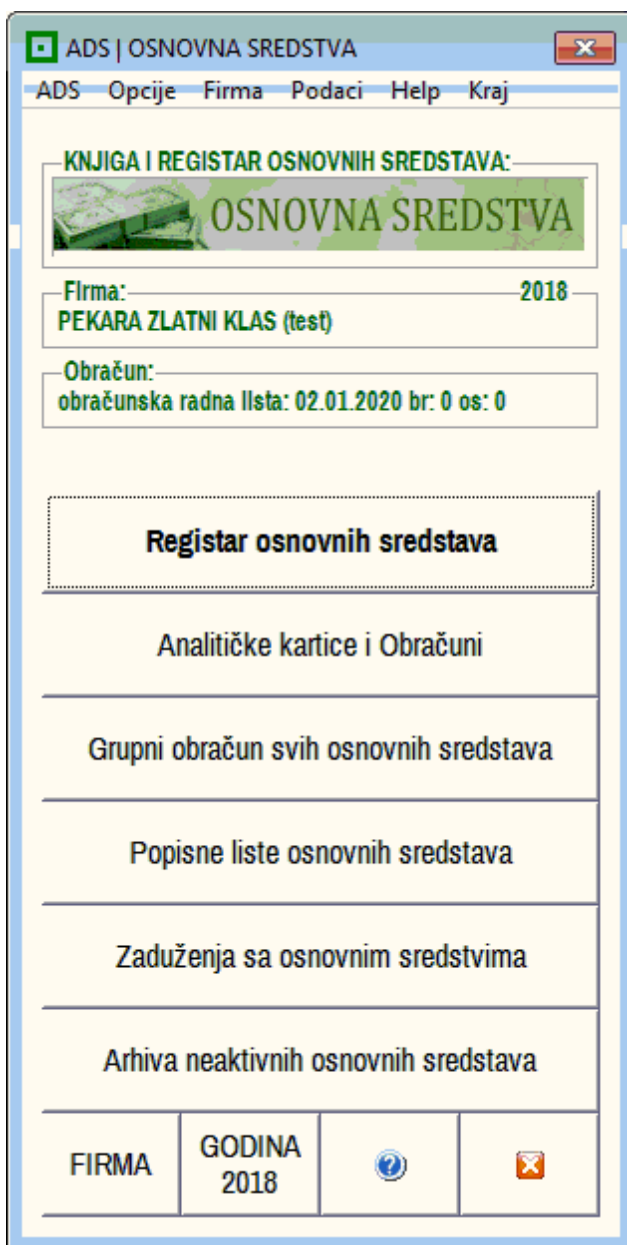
ADS | OSNOVNA SREDSTVA

ADS Opcije Firma Podaci Help Kraj

KNJIGA I REGISTAR OSNOVNIH SREDSTAVA:

OSNOVNA SREDSTVA

Firma: 2018

PEKARA ZLATNI KLAS (test)

Obračun:

obračunska radna lista: 02.01.2020 br: 0 os: 0

Registar osnovnih sredstava

Analitičke kartice i Obračuni

Grupni obračun svih osnovnih sredstava

Popisne liste osnovnih sredstava

Zaduženja sa osnovnim sredstvima

Arhiva neaktivnih osnovnih sredstava

FIRMA

GODINA 2018